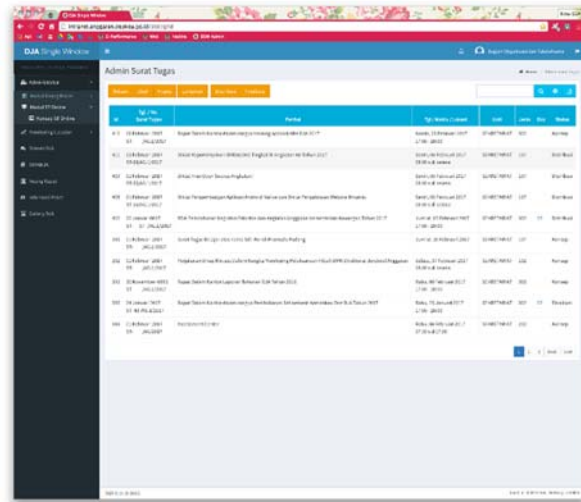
DJA Single Window

Admin Surat Tugas

Tambah | Ubah | Hapus | Lampiran | Lihat Data | Cetak

| Id | Tgl / No. Surat Tugas | Perihal | Tgl. Mulai / Selesai | Unit | Jenis | Status |
|---|---|---|---|---|---|---|
| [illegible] | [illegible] | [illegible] | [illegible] | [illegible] | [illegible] | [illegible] |
| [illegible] | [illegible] | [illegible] | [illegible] | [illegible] | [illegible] | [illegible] |
| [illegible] | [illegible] | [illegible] | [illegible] | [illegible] | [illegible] | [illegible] |
| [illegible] | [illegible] | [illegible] | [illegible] | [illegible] | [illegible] | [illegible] |
| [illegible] | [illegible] | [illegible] | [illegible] | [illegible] | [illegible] | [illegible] |
| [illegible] | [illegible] | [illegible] | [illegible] | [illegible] | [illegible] | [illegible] |
| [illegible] | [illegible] | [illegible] | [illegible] | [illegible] | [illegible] | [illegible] |
| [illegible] | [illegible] | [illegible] | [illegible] | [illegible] | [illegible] | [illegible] |
| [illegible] | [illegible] | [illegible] | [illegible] | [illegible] | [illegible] | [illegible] |
| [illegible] | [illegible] | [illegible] | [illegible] | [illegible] | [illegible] | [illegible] |

1 2 3 Next Last